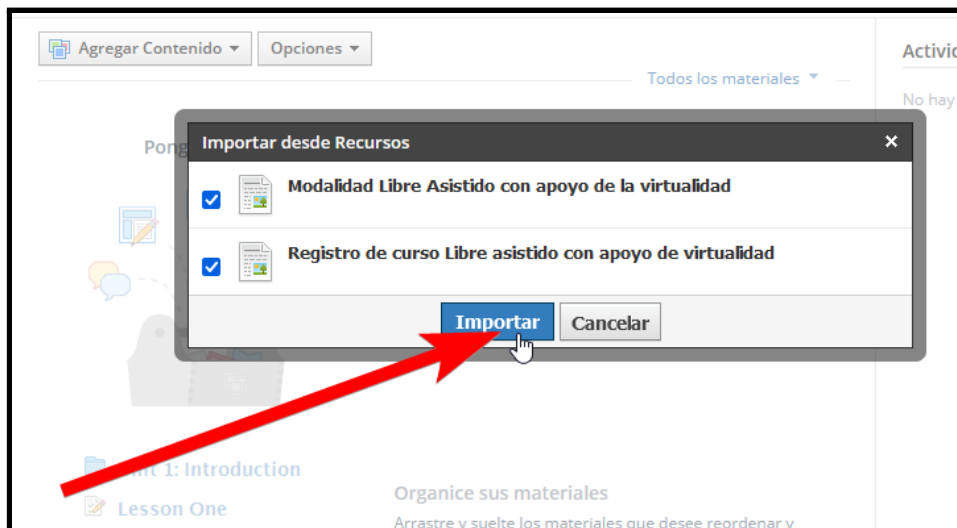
Agregar Contenido ▾ Opciones ▾

Todos los materiales ▾

Activid

No hay

Pong

Importar desde Recursos ×

Modalidad Libre Asistido con apoyo de la virtualidad

Registro de curso Libre asistido con apoyo de virtualidad

Importar Cancelar

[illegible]nit 1: Introduction

Lesson One

Organice sus materiales

Arrastre y suelte los materiales que desee reordenar y